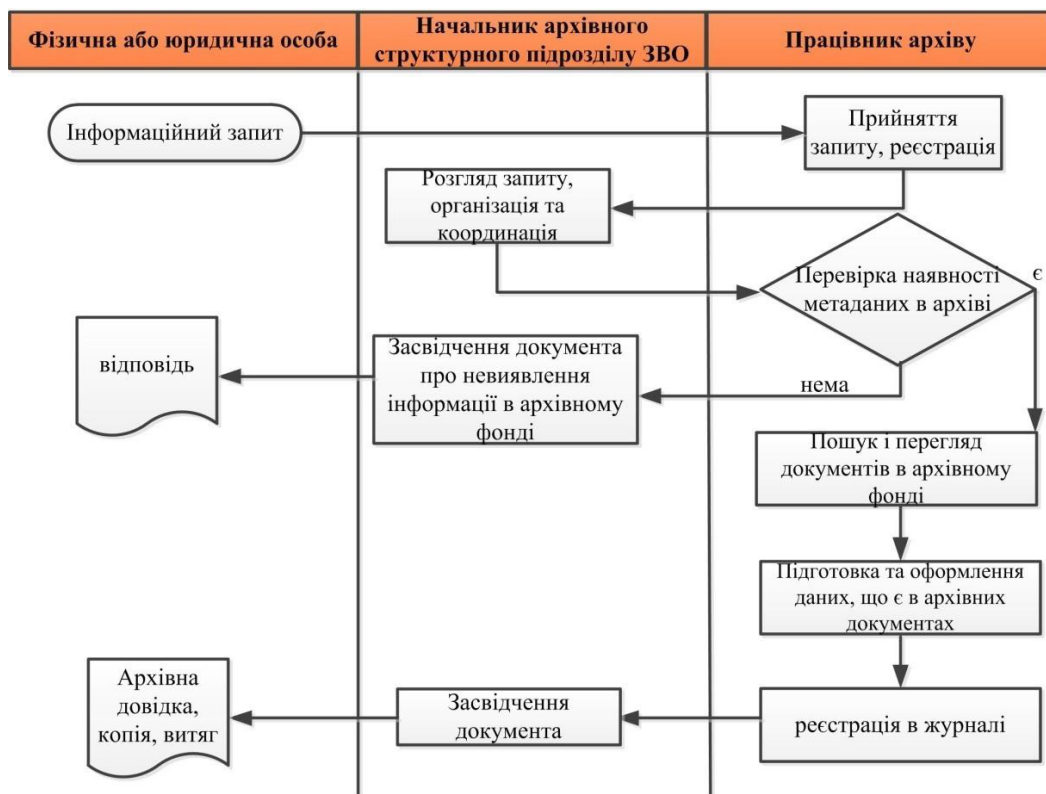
| Фізична або юридична особа | Начальник архівного структурного підрозділу ЗВО | Працівник архіву |
|---|---|---|

Інформаційний запит

Прийняття запиту, реєстрація

Розгляд запиту, організація та координація

Перевірка наявності метаданих в архіві

є

відповідь

Засвідчення документа про невиявлення інформації в архівному фонді

нема

Пошук і перегляд документів в архівному фонді

Підготовка та оформлення даних, що є в архівних документах

Архівна довідка, копія, витяг

Засвідчення документа

реєстрація в журналі